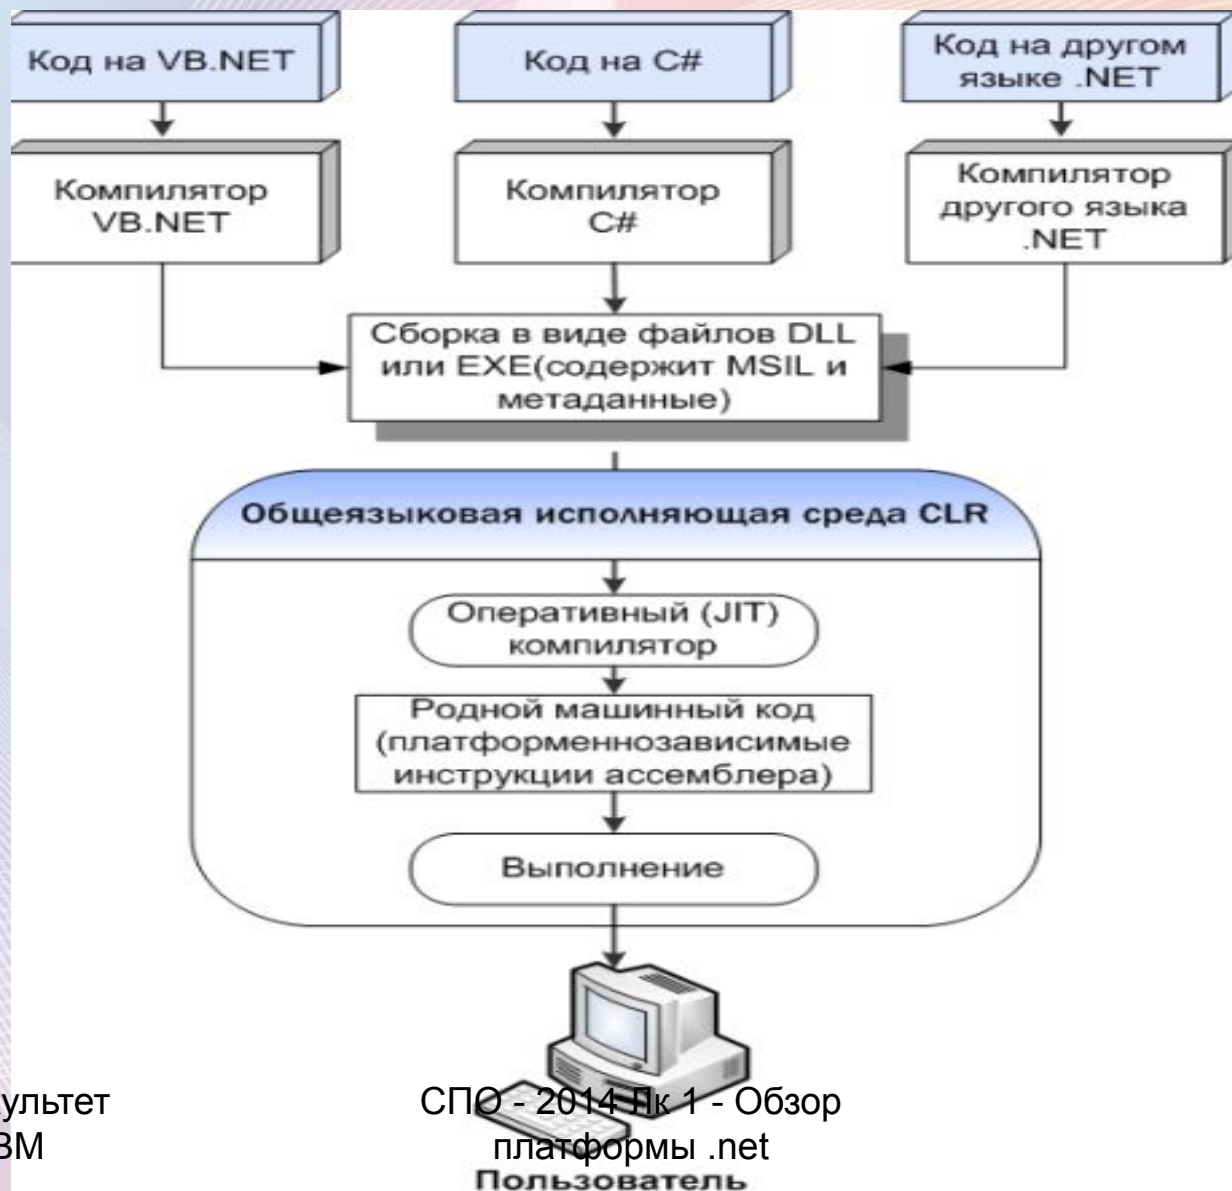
Код на VB.NET

Код на C#

Код на другом языке .NET

Компилятор VB.NET

Компилятор C#

Компилятор другого языка .NET

Сборка в виде файлов DLL или EXE(содержит MSIL и метаданные)

Общеязыковая исполняющая среда CLR

Оперативный (JIT) компилятор

Родной машинный код (платформеннозависимые инструкции ассемблера)

Выполнение

Пользователь

ультет
ВМ

СПО - 2014 Лк 1 - Обзор платформы .net